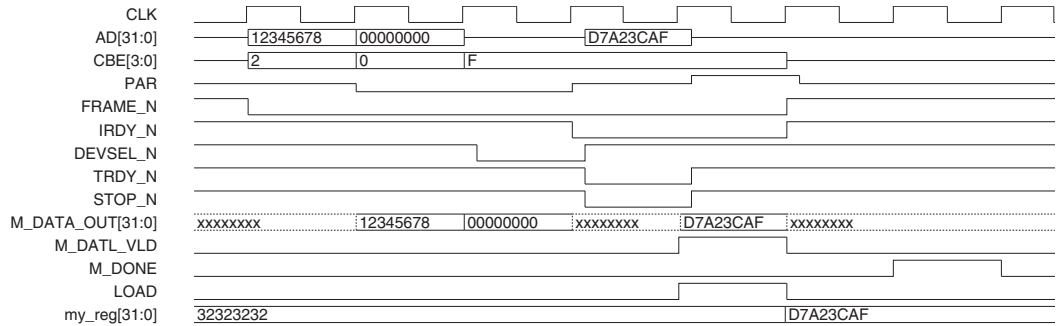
CLK
AD[31:0] 12345678 00000000 D7A23CAF
CBE[3:0] 2 0 F
PAR
FRAME_N
IRDY_N
DEVSEL_N
TRDY_N
STOP_N
M_DATA_OUT[31:0] xxxxxxxx 12345678 00000000 xxxxxxxx D7A23CAF xxxxxxxx
M_DATL_VLD
M_DONE
LOAD
my_reg[31:0] 32323232 D7A23CAF